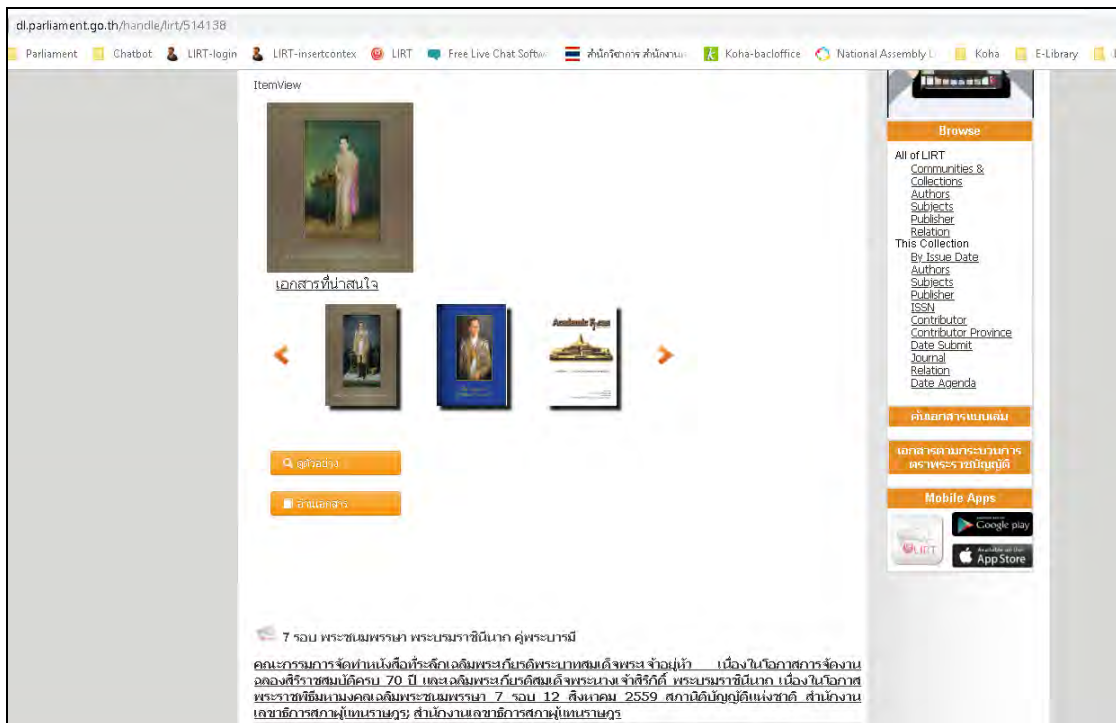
dl.parliament.go.th/handle/lirt/514138

Parliament Chatbot LIRT-login LIRT-insertcontex LIRT Free Live Chat Softw สำนักวิชาการ สำนักงาน Koha-backoffice National Assembly L Koha E-Library

ItemView

เอกสารที่น่าสนใจ

ดูตัวอย่าง

อ่านเอกสาร

7 รอบ พระชนมพรรษา พระบรมราชินีนาถ คู่พระบารมี

คณะกรรมการจัดทำหนังสือที่ระลึกเฉลิมพระเกียรติพระบาทสมเด็จพระเจ้าอยู่หัว เนื่องในโอกาสการจัดงานฉลองสิริราชสมบัติครบ 70 ปี และเฉลิมพระเกียรติสมเด็จพระนางเจ้าสิริกิติ์ พระบรมราชินีนาถ เนื่องในโอกาสพระราชพิธีมหามงคลเฉลิมพระชนมพรรษา 7 รอบ 12 สิงหาคม 2559 สภานิติบัญญัติแห่งชาติ สำนักงานเลขาธิการสภาผู้แทนราษฎร; สำนักงานเลขาธิการสภาผู้แทนราษฎร

Browse

All of LIRT
Communities & Collections
Authors
Subjects
Publisher
Relation
This Collection
By Issue Date
Authors
Subjects
Publisher
ISSN
Contributor
Contributor Province
Date Submit
Journal
Relation
Date Agenda

ค้นเอกสารแบบเล่ม

เอกสารตามกระบวนการตราพระราชบัญญัติ

Mobile Apps

LIRT

Google play

App Store